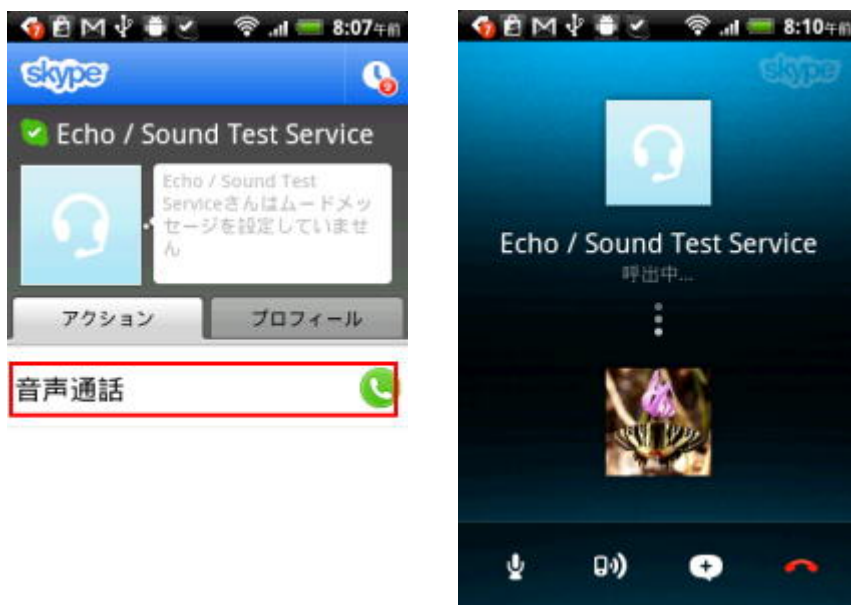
8:07午前

skype

Echo / Sound Test Service

Echo / Sound Test Serviceさんはムードメッセージを設定していません

アクション

プロフィール

音声通話

8:10午前

skype

Echo / Sound Test Service

呼出中...